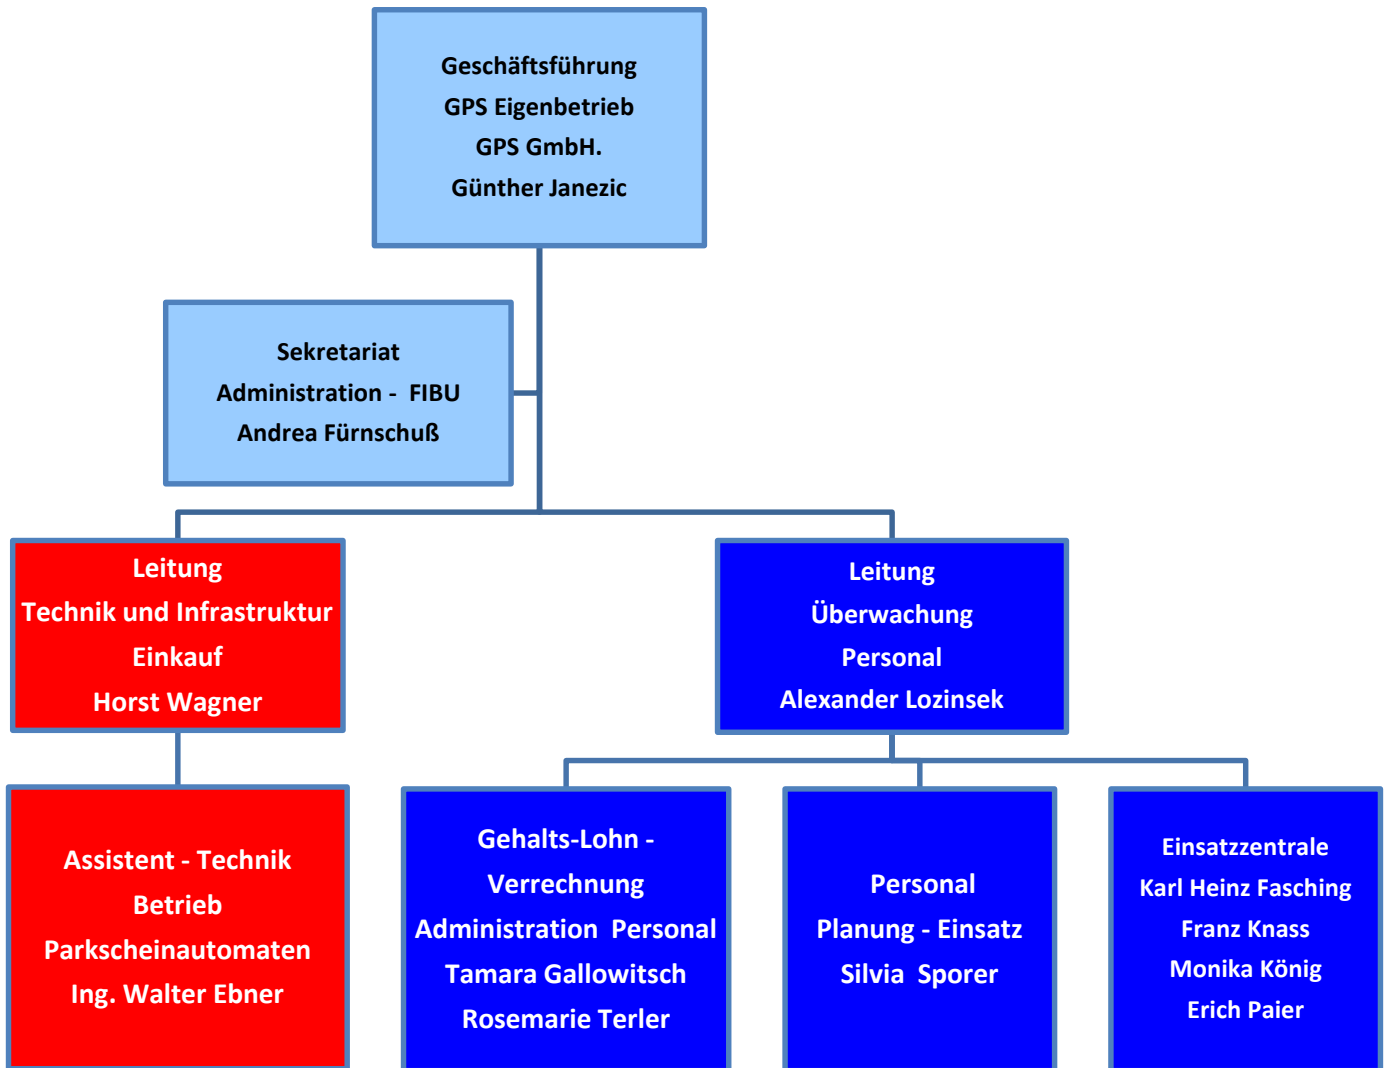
Geschäftsführung
GPS Eigenbetrieb
GPS GmbH.
Günther Janezic

Sekretariat
Administration - FIBU
Andrea Fürnschuß

Leitung
Technik und Infrastruktur
Einkauf
Horst Wagner

Leitung
Überwachung
Personal
Alexander Lozinsek

Assistent - Technik
Betrieb
Parkscheinautomaten
Ing. Walter Ebner

Gehalts-Lohn - Verrechnung
Administration Personal
Tamara Gallowitsch
Rosemarie Terler

Personal
Planung - Einsatz
Silvia Sporer

Einsatzzentrale
Karl Heinz Fasching
Franz Knass
Monika König
Erich Paier